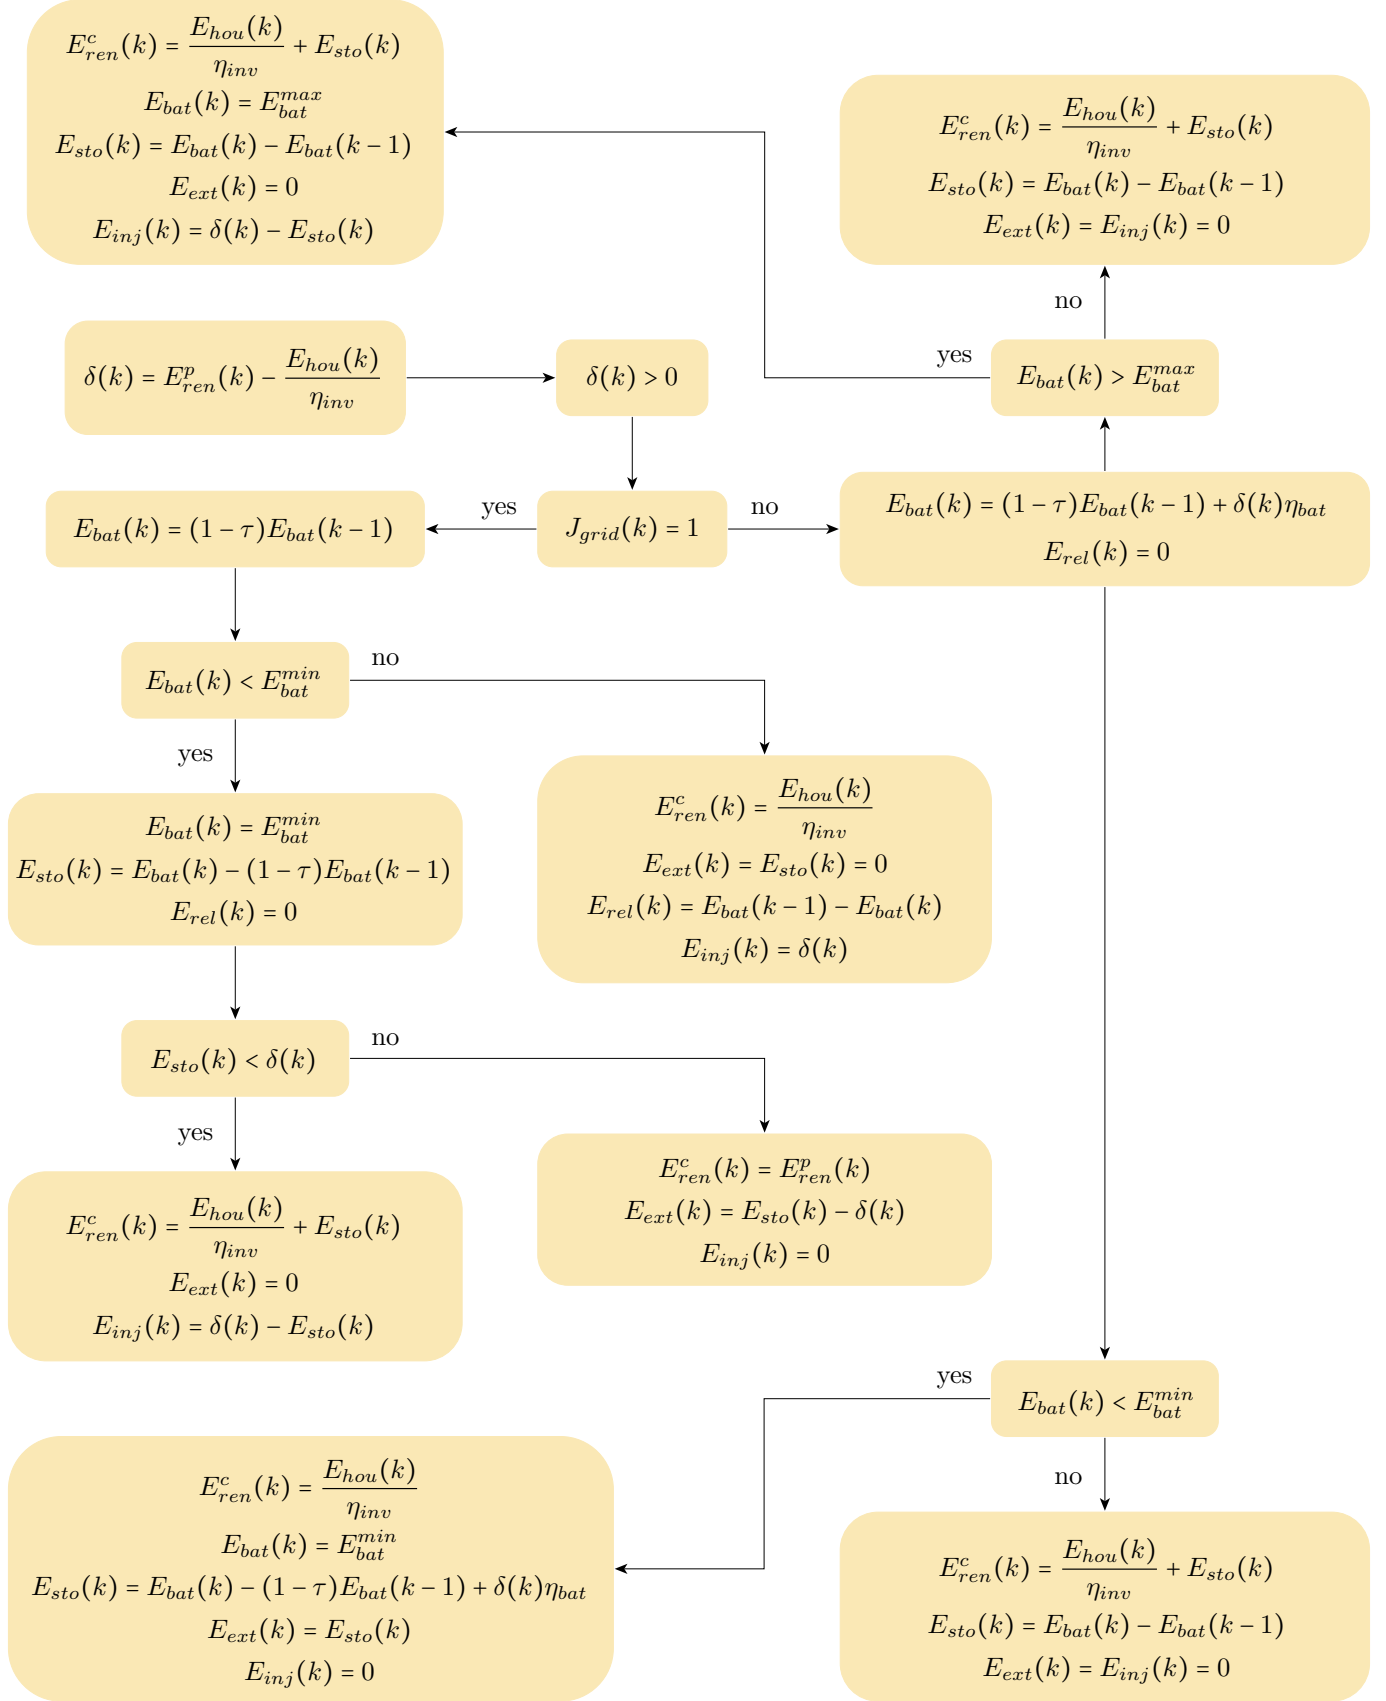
$E^c_{ren}(k) = \frac{E_{hou}(k)}{\eta_{inv}} + E_{sto}(k)$
$E_{bat}(k) = E^{max}_{bat}$
$E_{sto}(k) = E_{bat}(k) - E_{bat}(k-1)$
$E_{ext}(k) = 0$
$E_{inj}(k) = \delta(k) - E_{sto}(k)$

$E^c_{ren}(k) = \frac{E_{hou}(k)}{\eta_{inv}} + E_{sto}(k)$
$E_{sto}(k) = E_{bat}(k) - E_{bat}(k-1)$
$E_{ext}(k) = E_{inj}(k) = 0$

no

$\delta(k) = E^p_{ren}(k) - \frac{E_{hou}(k)}{\eta_{inv}}$

$\delta(k) > 0$

yes

$E_{bat}(k) > E^{max}_{bat}$

$E_{bat}(k) = (1-\tau)E_{bat}(k-1)$

yes

$J_{grid}(k) = 1$

no

$E_{bat}(k) = (1-\tau)E_{bat}(k-1) + \delta(k)\eta_{bat}$
$E_{rel}(k) = 0$

$E_{bat}(k) < E^{min}_{bat}$

no

yes

$E_{bat}(k) = E^{min}_{bat}$
$E_{sto}(k) = E_{bat}(k) - (1-\tau)E_{bat}(k-1)$
$E_{rel}(k) = 0$

$E^c_{ren}(k) = \frac{E_{hou}(k)}{\eta_{inv}}$
$E_{ext}(k) = E_{sto}(k) = 0$
$E_{rel}(k) = E_{bat}(k-1) - E_{bat}(k)$
$E_{inj}(k) = \delta(k)$

$E_{sto}(k) < \delta(k)$

no

yes

$E^c_{ren}(k) = \frac{E_{hou}(k)}{\eta_{inv}} + E_{sto}(k)$
$E_{ext}(k) = 0$
$E_{inj}(k) = \delta(k) - E_{sto}(k)$

$E^c_{ren}(k) = E^p_{ren}(k)$
$E_{ext}(k) = E_{sto}(k) - \delta(k)$
$E_{inj}(k) = 0$

yes

$E_{bat}(k) < E^{min}_{bat}$

no

$E^c_{ren}(k) = \frac{E_{hou}(k)}{\eta_{inv}}$
$E_{bat}(k) = E^{min}_{bat}$
$E_{sto}(k) = E_{bat}(k) - (1-\tau)E_{bat}(k-1) + \delta(k)\eta_{bat}$
$E_{ext}(k) = E_{sto}(k)$
$E_{inj}(k) = 0$

$E^c_{ren}(k) = \frac{E_{hou}(k)}{\eta_{inv}} + E_{sto}(k)$
$E_{sto}(k) = E_{bat}(k) - E_{bat}(k-1)$
$E_{ext}(k) = E_{inj}(k) = 0$